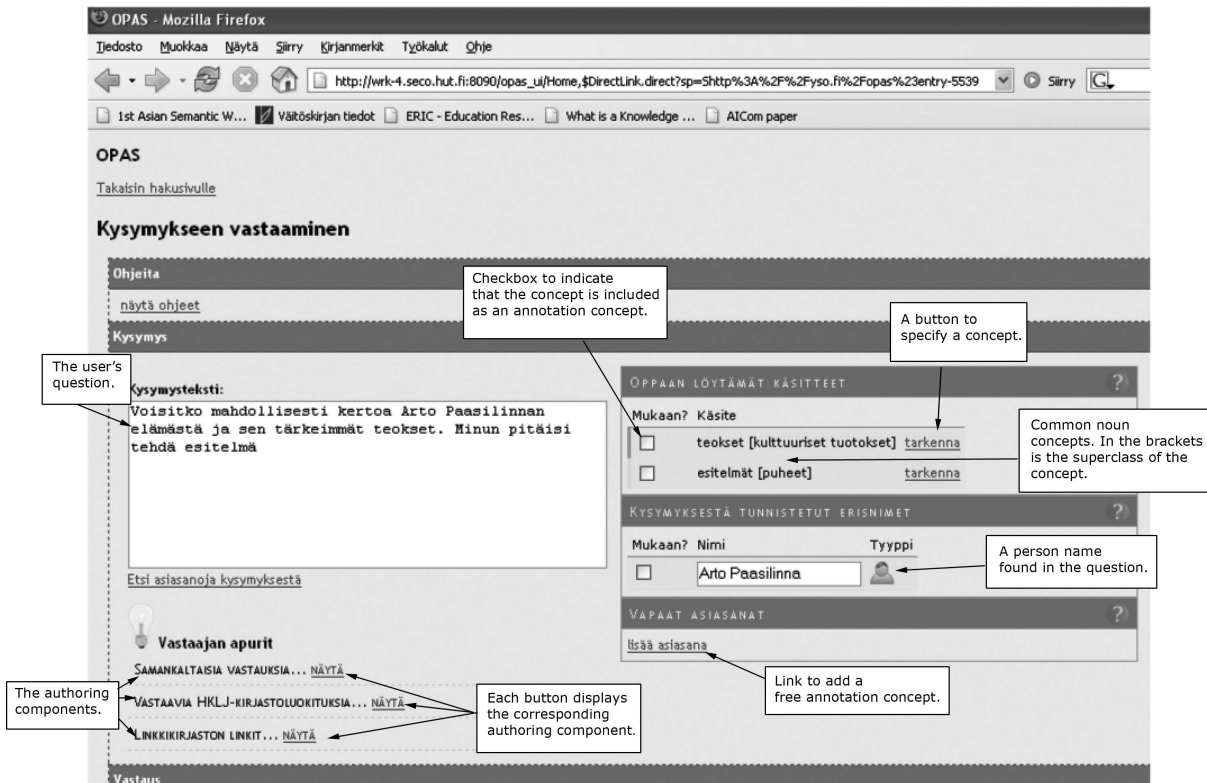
OPAS - Mozilla Firefox

Tiedosto Muokkaa Näytä Siirry Kirjanmerkit Työkalut Ohje

http://wrk-4.seco.hut.fi:8090/opas_ui/Home,$DirectLink.direct?sp=Shttp%3A%2F%2Fyso.fi%2Fopas%23entry-5539

Siirry

1st Asian Semantic W... Väitöskirjan tiedot ERIC - Education Res... What is a Knowledge ... AICom paper

OPAS

Takaisin hakusivulle

Kysymykseen vastaaminen

Ohjeita

näytä ohjeet

Checkbox to indicate that the concept is included as an annotation concept.

A button to specify a concept.

Kysymys

The user's question.

Kysymysteksti:

Voisitko mahdollisesti kertoa Arto Paasilinnan elämästä ja sen tärkeimmät teokset. Minun pitäisi tehdä esitelmä

Etsi asiasanoja kysymyksestä

OPPAAN LÖYTÄMÄT KÄSITTEET

Mukaan? Käsite

teokset [kulttuuriset tuotokset] tarkenna

esitelmät [puheet] tarkenna

Common noun concepts. In the brackets is the superclass of the concept.

KYSYMYKSESTÄ TUNNISTETUT ERISNIMET

Mukaan? Nimi Tyyppi

Arto Paasilinna

A person name found in the question.

VAPAAT ASIASANAT

lisää asiasana

Link to add a free annotation concept.

Vastaajan apurit

SAMANKALTAISIA VASTAUKSIA... NÄYTÄ

VASTAAVIA HKLJ-KIRJASTOLUOKITUKSIA... NÄYTÄ

LINKKIKIRJASTON LINKIT... NÄYTÄ

The authoring components.

Each button displays the corresponding authoring component.

Vastaus